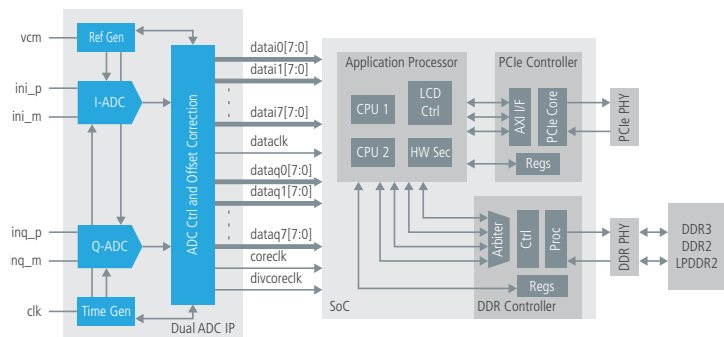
vcm
Ref Gen
ini_p
ini_m
I-ADC
inq_p
nq_m
Q-ADC
clk
Time Gen
ADC Ctrl and Offset Correction
Dual ADC IP
datai0[7:0]
datai1[7:0]
datai7[7:0]
dataclk
dataq0[7:0]
dataq1[7:0]
dataq7[7:0]
coreclk
divcoreclk
Application Processor
CPU 1
LCD Ctrl
CPU 2
HW Sec
PCIe Controller
AXI I/F
PCIe Core
Regs
PCIe PHY
Arbiter
Ctrl
Proc
Regs
DDR Controller
DDR PHY
DDR3
DDR2
LPDDR2
SoC